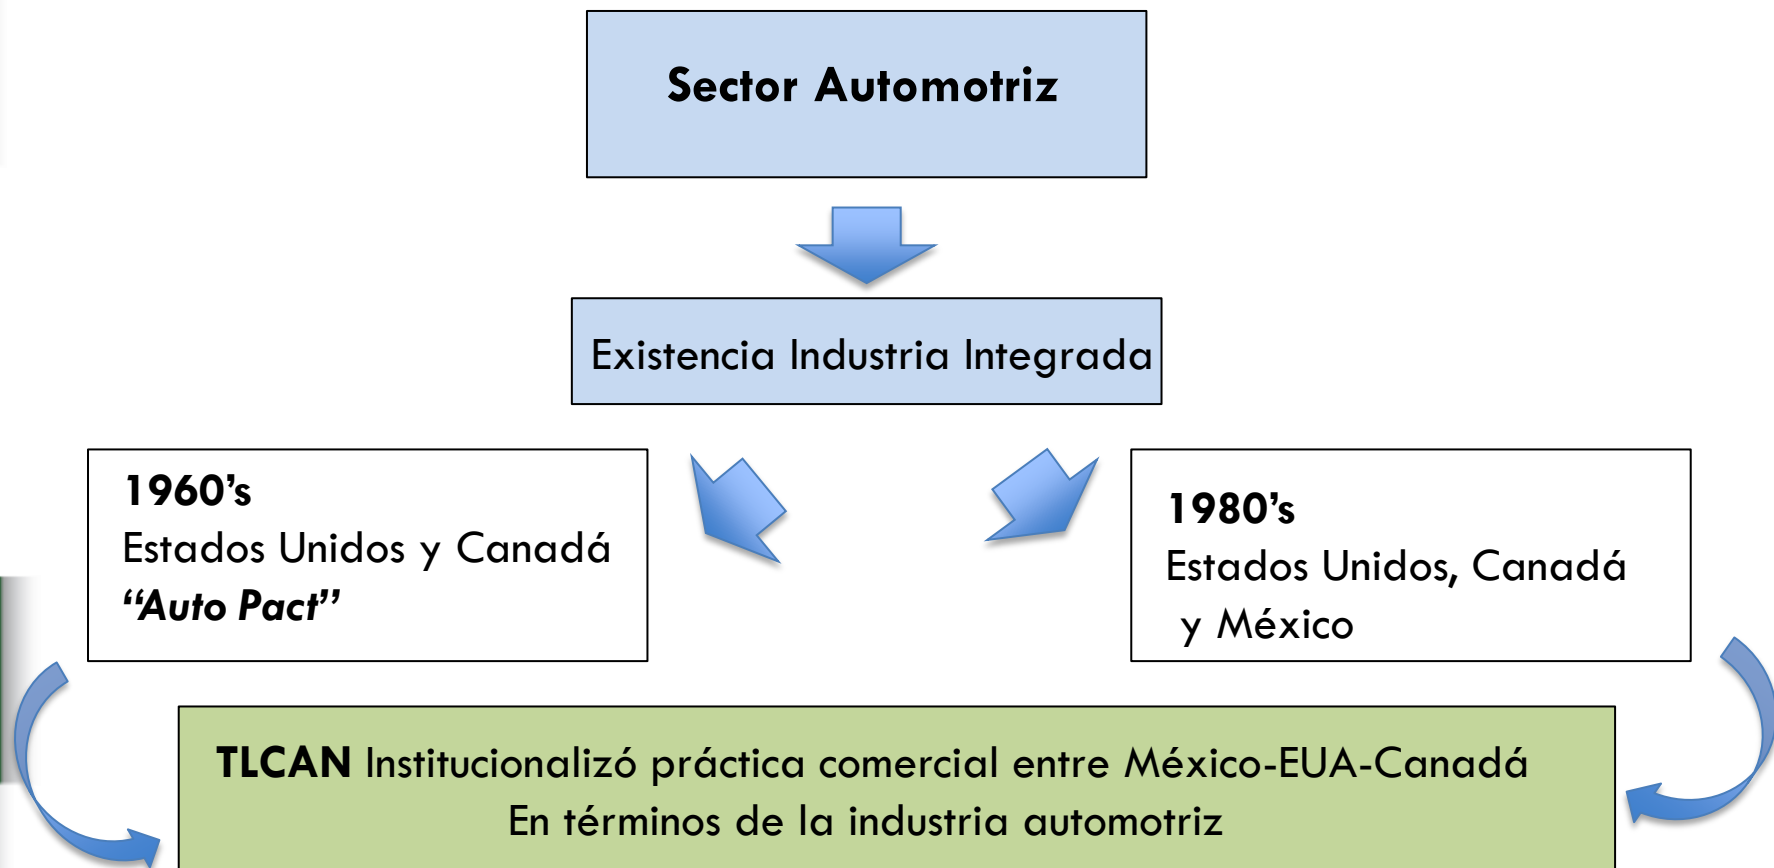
Sector Automotriz

Existencia Industria Integrada

1960's
Estados Unidos y Canadá
"Auto Pact"

1980's
Estados Unidos, Canadá y México

TLCAN Institucionalizó práctica comercial entre México-EUA-Canadá
En términos de la industria automotriz